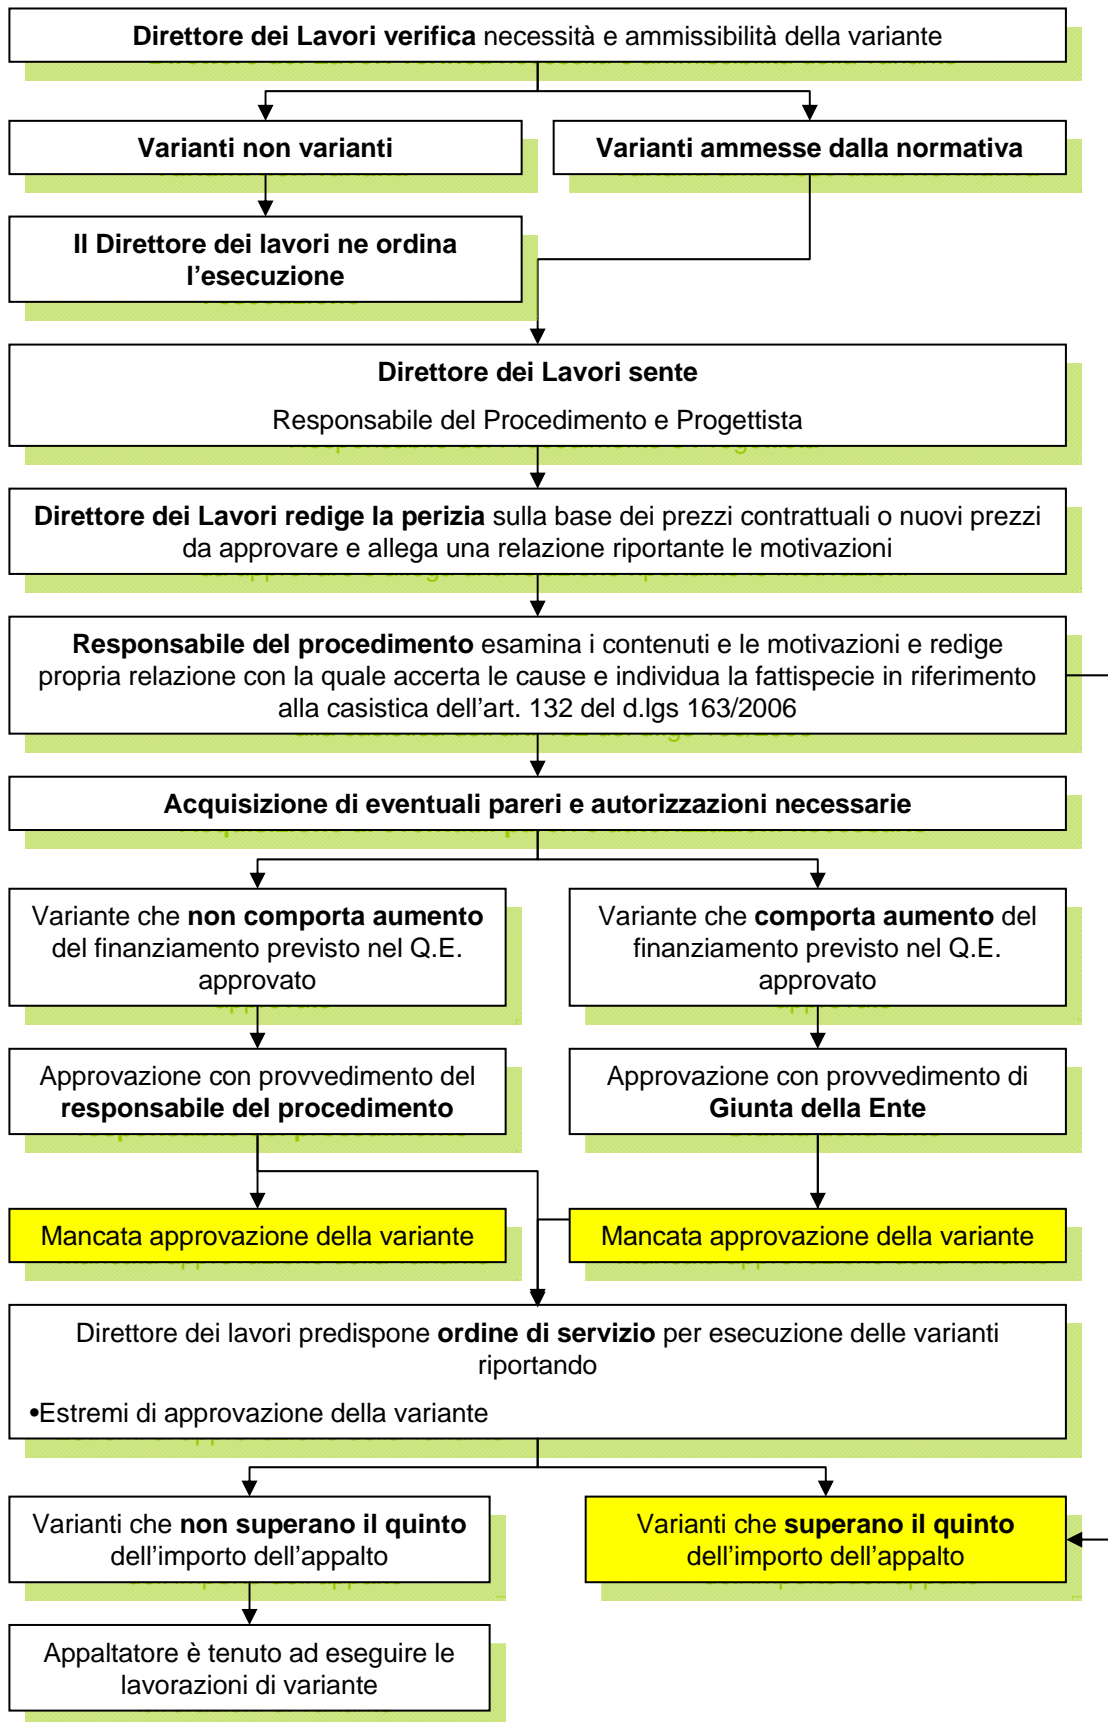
Direttore dei Lavori verifica necessità e ammissibilità della variante

Varianti non varianti

Varianti ammesse dalla normativa

Il Direttore dei lavori ne ordina l'esecuzione

Direttore dei Lavori sente

Responsabile del Procedimento e Progettista

Direttore dei Lavori redige la perizia sulla base dei prezzi contrattuali o nuovi prezzi da approvare e allega una relazione riportante le motivazioni

Responsabile del procedimento esamina i contenuti e le motivazioni e redige propria relazione con la quale accerta le cause e individua la fattispecie in riferimento alla casistica dell'art. 132 del d.lgs 163/2006

Acquisizione di eventuali pareri e autorizzazioni necessarie

Variante che non comporta aumento del finanziamento previsto nel Q.E. approvato

Variante che comporta aumento del finanziamento previsto nel Q.E. approvato

Approvazione con provvedimento del responsabile del procedimento

Approvazione con provvedimento di Giunta della Ente

Mancata approvazione della variante

Mancata approvazione della variante

Direttore dei lavori predispone ordine di servizio per esecuzione delle varianti riportando

•Estremi di approvazione della variante

Varianti che non superano il quinto dell'importo dell'appalto

Varianti che superano il quinto dell'importo dell'appalto

Appaltatore è tenuto ad eseguire le lavorazioni di variante